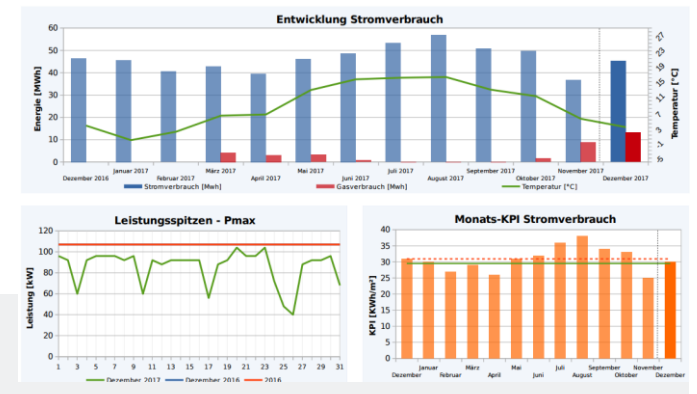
Entwicklung Stromverbrauch

Energie [MWh]

60
50
40
30
20
10
0

Temperatur [°C]

23
21
19
17
15
13
11
9
7
5
3
1

Dezember 2016
Januar 2017
Februar 2017
März 2017
April 2017
Mai 2017
Juni 2017
Juli 2017
August 2017
September 2017
Oktober 2017
November 2017
Dezember 2017

Stromverbrauch [Mwh]
Gasverbrauch [Mwh]
Temperatur [°C]

Leistungsspitzen - Pmax

Leistung [kW]

120
100
80
60
40
20
0

1 3 5 7 9 11 13 15 17 19 21 23 25 27 29 31

Dezember 2017
Dezember 2016
2016

Monats-KPI Stromverbrauch

KPI [KWh/m²]

40
35
30
25
20
15
10
5
0

Dezember
Januar
Februar
März
April
Mai
Juni
Juli
August
September
Oktober
November
Dezember